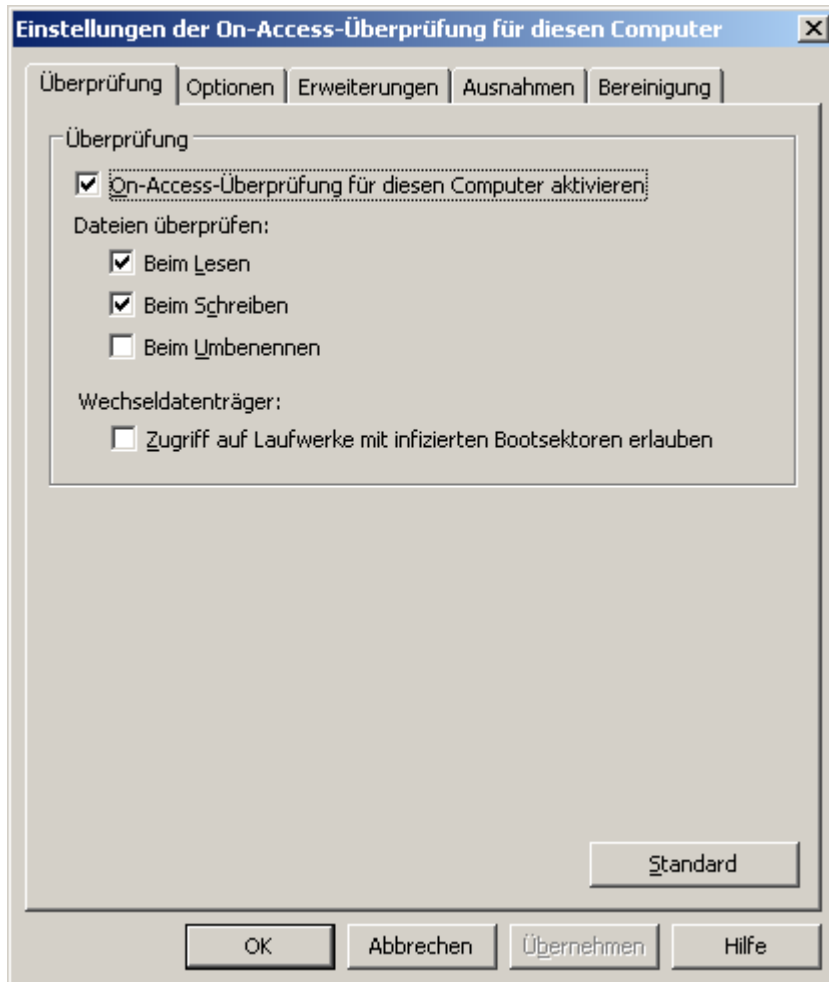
Einstellungen der On-Access-Überprüfung für diesen Computer

Überprüfung | Optionen | Erweiterungen | Ausnahmen | Bereinigung

Überprüfung

☑ On-Access-Überprüfung für diesen Computer aktivieren

Dateien überprüfen:

☑ Beim Lesen

☑ Beim Schreiben

☐ Beim Umbenennen

Wechseldatenträger:

☐ Zugriff auf Laufwerke mit infizierten Bootsektoren erlauben

Standard

OK | Abbrechen | Übernehmen | Hilfe